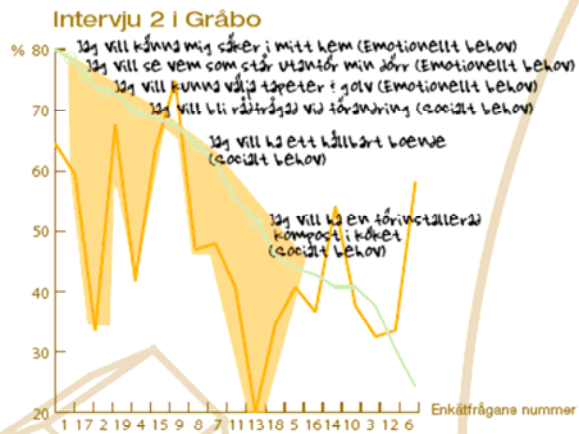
Intervju 2 i Gråbo

%
80
70
60
50
40
30
20

Jag vill känna mig säker i mitt hem (Emotionellt behov)
Jag vill se vem som står utanför min dörr (Emotionellt behov)
Jag vill kunna välja tapeter & golv (Emotionellt behov)
Jag vill bli rådfrågad vid förändring (Socialt behov)
Jag vill ha ett hållbart boende (Socialt behov)
Jag vill ha en förinstallerad kompost i köket (Socialt behov)

1 17 2 19 4 15 9 8 7 11 13 18 5 16 14 10 3 12 6
Enkätfrågans nummer